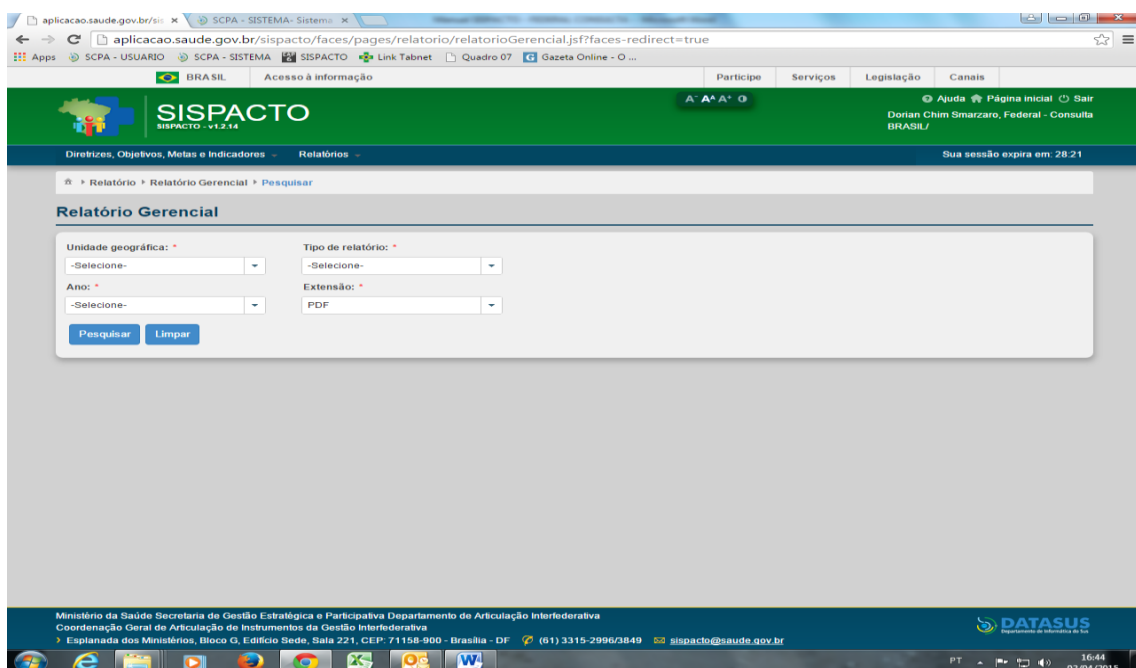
aplicacao.saude.gov.br/sis ×   SCPA - SISTEMA- Sistema ×

aplicacao.saude.gov.br/sispacto/faces/pages/relatorio/relatorioGerencial.jsf?faces-redirect=true

Apps   SCPA - USUARIO   SCPA - SISTEMA   SISPACTO   Link Tabnet   Quadro 07   Gazeta Online - O ...

BRASIL   Acesso à informação   Participe   Serviços   Legislação   Canais

SISPACTO
SISPACTO - v1.2.14

A⁻ A A⁺

Ajuda   Página inicial   Sair
Dorian Chim Smarzaro, Federal - Consulta
BRASIL/

Diretrizes, Objetivos, Metas e Indicadores   Relatórios

Sua sessão expira em: 28:21

Relatório ▸ Relatório Gerencial ▸ Pesquisar

Relatório Gerencial

Unidade geográfica: *
-Selecione-

Tipo de relatório: *
-Selecione-

Ano: *
-Selecione-

Extensão: *
PDF

Pesquisar   Limpar

Ministério da Saúde Secretaria de Gestão Estratégica e Participativa Departamento de Articulação Interfederativa
Coordenação Geral de Articulação de Instrumentos da Gestão Interfederativa
Esplanada dos Ministérios, Bloco G, Edifício Sede, Sala 221, CEP: 71158-900 - Brasília - DF   (61) 3315-2996/3849   sispacto@saude.gov.br

DATASUS
Departamento de Informática do SUS

PT   16:44
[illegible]